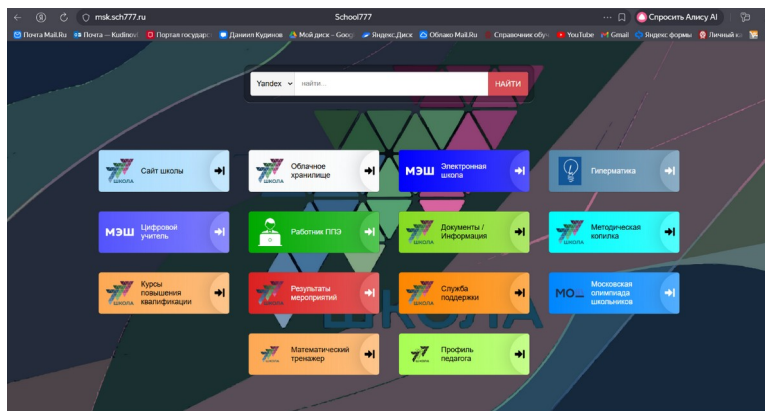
msk.sch777.ru School777 Спросить Алису AI

Почта Mail.Ru Почта — Kudinov Портал государс Даниил Кудинов Мой диск – Goog Яндекс Диск Облако Mail.Ru Справочник обуч YouTube Gmail Яндекс формы Личный к

Yandex найти... НАЙТИ

ШКОЛА Сайт школы

ШКОЛА Облачное хранилище

МЭШ Электронная школа

Гиперматика

МЭШ Цифровой учитель

Работник ППЭ

ШКОЛА Документы / Информация

ШКОЛА Методическая копилка

ШКОЛА Курсы повышения квалификации

ШКОЛА Результаты мероприятий

ШКОЛА Служба поддержки

МО Московская олимпиада школьников

ШКОЛА Математический тренажер

ШКОЛА Профиль педагога

ШКОЛА